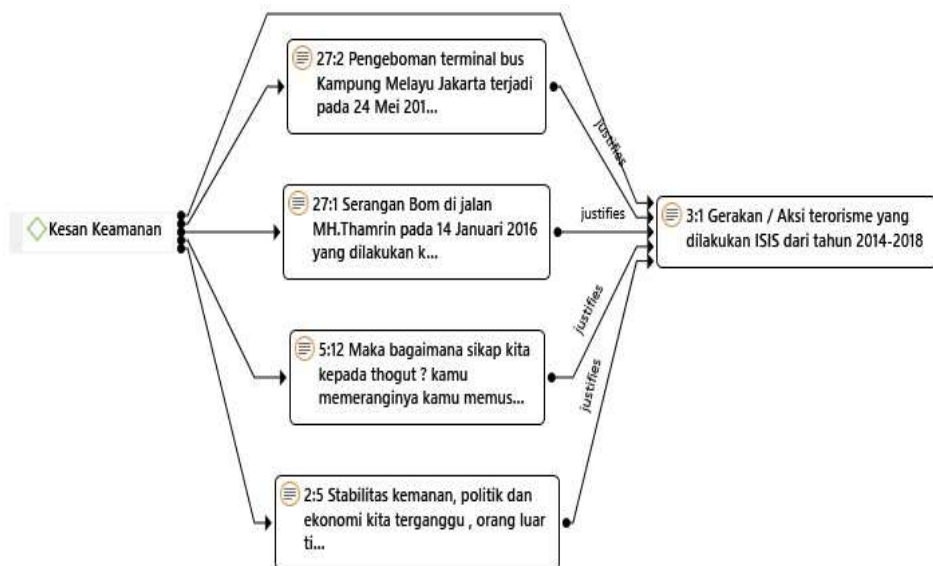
Kesan Keamanan

27:2 Pengeboman terminal bus Kampung Melayu Jakarta terjadi pada 24 Mei 201...

27:1 Serangan Bom di jalan MH.Thamrin pada 14 Januari 2016 yang dilakukan k...

5:12 Maka bagaimana sikap kita kepada thogut ? kamu memeranginya kamu memus...

2:5 Stabilitas kemanan, politik dan ekonomi kita terganggu , orang luar ti...

justifies

justifies

justifies

justifies

3:1 Gerakan / Aksi terorisme yang dilakukan ISIS dari tahun 2014-2018